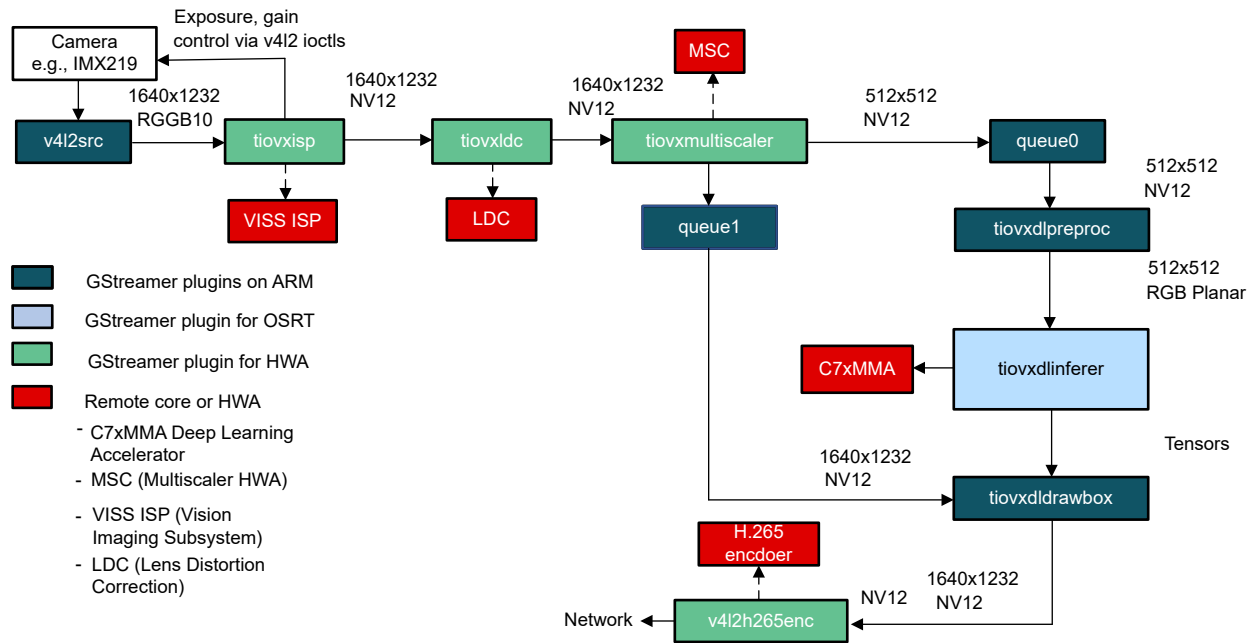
Camera
e.g., IMX219

Exposure, gain control via v4l2 ioctls

1640x1232
RGGB10

v4l2src

tiovxisp

VISS ISP

1640x1232
NV12

tiovxldc

LDC

1640x1232
NV12

MSC

tiovxmultiscaler

queue1

512x512
NV12

queue0

512x512
NV12

tiovxdlpreproc

512x512
RGB Planar

tiovxdlinferer

C7xMMA

Tensors

1640x1232
NV12

tiovxdldrawbox

H.265
encdoer

1640x1232
NV12

NV12

Network

v4l2h265enc

GStreamer plugins on ARM

GStreamer plugin for OSRT

GStreamer plugin for HWA

Remote core or HWA

- C7xMMA Deep Learning Accelerator
- MSC (Multiscaler HWA)
- VISS ISP (Vision Imaging Subsystem)
- LDC (Lens Distortion Correction)